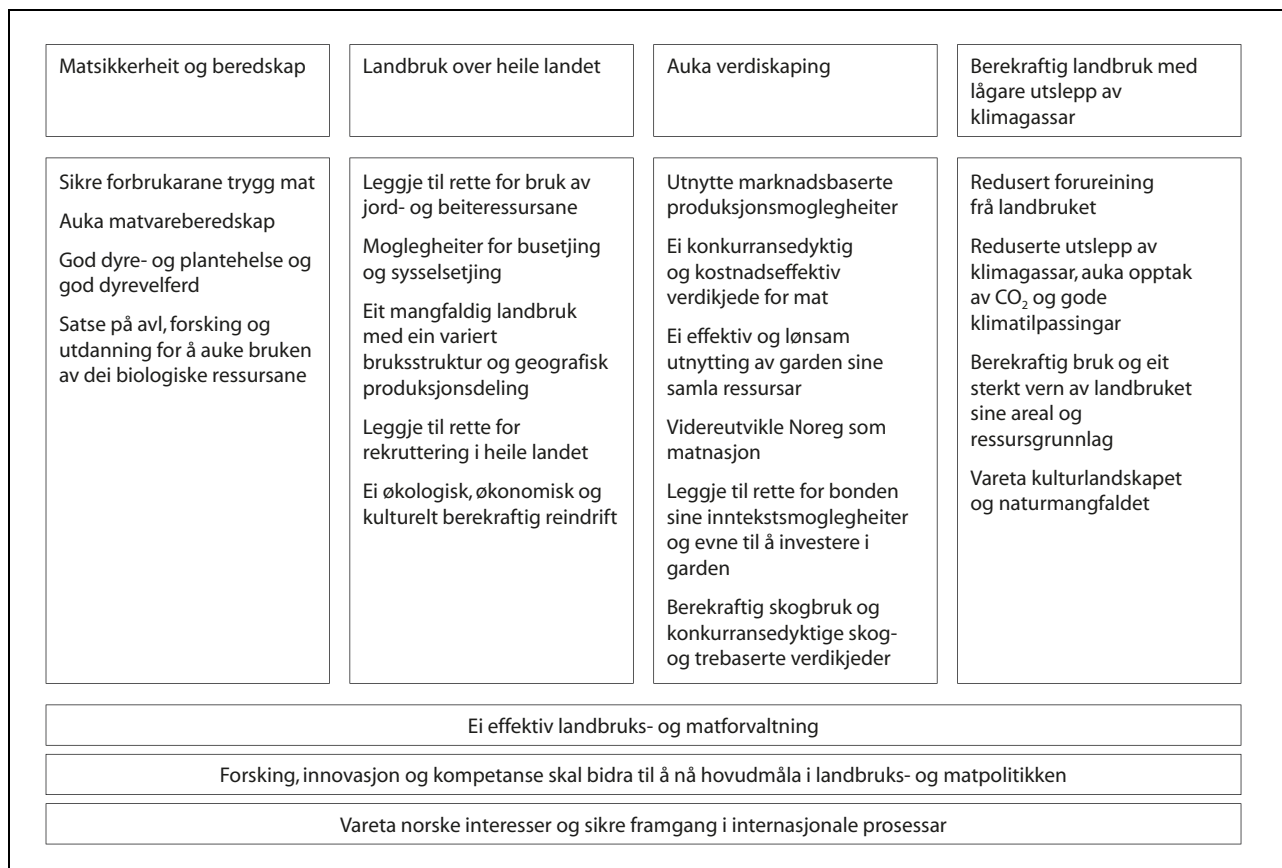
Matsikkerheit og beredskap

Landbruk over heile landet

Auka verdiskaping

Berekraftig landbruk med lågare utslepp av klimagassar

Sikre forbrukarane trygg mat

Auka matvareberedskap

God dyre- og plantehelse og god dyrevelferd

Satse på avl, forsking og utdanning for å auke bruken av dei biologiske ressursane

Leggje til rette for bruk av jord- og beiteressursane

Moglegheiter for busetjing og sysselsetjing

Eit mangfaldig landbruk med ein variert bruksstruktur og geografisk produksjonsdeling

Leggje til rette for rekruttering i heile landet

Ei økologisk, økonomisk og kulturelt berekraftig reindrift

Utnytte marknadsbaserte produksjonsmoglegheiter

Ei konkurransedyktig og kostnadseffektiv verdikjede for mat

Ei effektiv og lønsam utnytting av garden sine samla ressursar

Vidareutvikle Noreg som matnasjon

Leggje til rette for bonden sine inntekstsmoglegheiter og evne til å investere i garden

Berekraftig skogbruk og konkurransedyktige skog- og trebaserte verdikjeder

Redusert forureining frå landbruket

Reduserte utslepp av klimagassar, auka opptak av $CO_2$ og gode klimatilpassingar

Berekraftig bruk og eit sterkt vern av landbruket sine areal og ressursgrunnlag

Vareta kulturlandskapet og naturmangfaldet

Ei effektiv landbruks- og matforvaltning

Forsking, innovasjon og kompetanse skal bidra til å nå hovudmåla i landbruks- og matpolitikken

Vareta norske interesser og sikre framgang i internasjonale prosessar